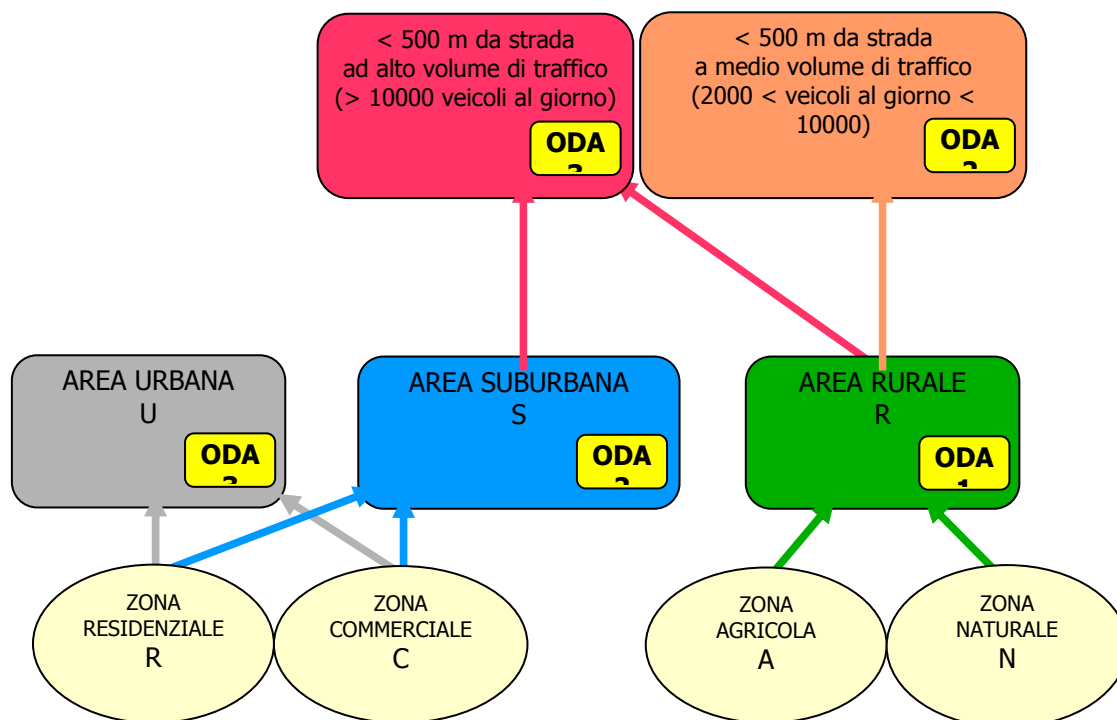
< 500 m da strada
ad alto volume di traffico
(> 10000 veicoli al giorno)

ODA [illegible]

< 500 m da strada
a medio volume di traffico
(2000 < veicoli al giorno < 10000)

ODA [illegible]

AREA URBANA
U

ODA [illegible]

AREA SUBURBANA
S

ODA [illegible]

AREA RURALE
R

ODA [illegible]

ZONA
RESIDENZIALE
R

ZONA
COMMERCIALE
C

ZONA
AGRICOLA
A

ZONA
NATURALE
N